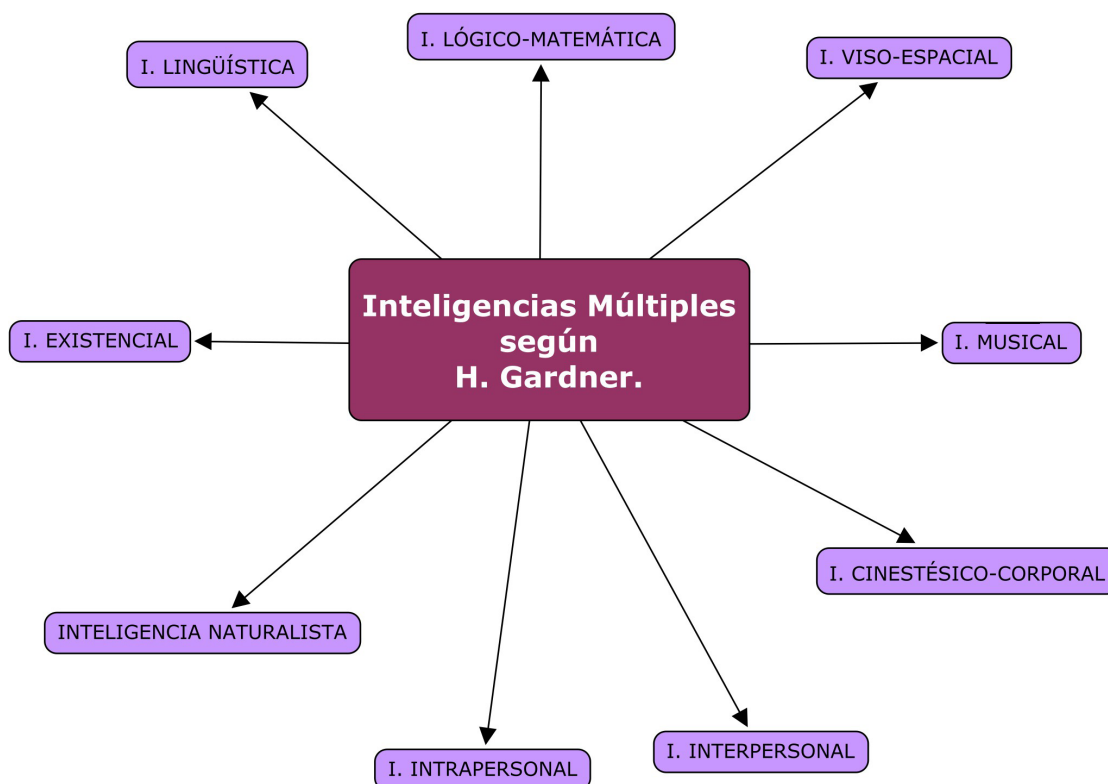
I. LÓGICO-MATEMÁTICA

I. LINGÜÍSTICA

I. VISO-ESPACIAL

Inteligencias Múltiples según H. Gardner.

I. EXISTENCIAL

I. MUSICAL

I. CINESTÉSICO-CORPORAL

INTELIGENCIA NATURALISTA

I. INTERPERSONAL

I. INTRAPERSONAL